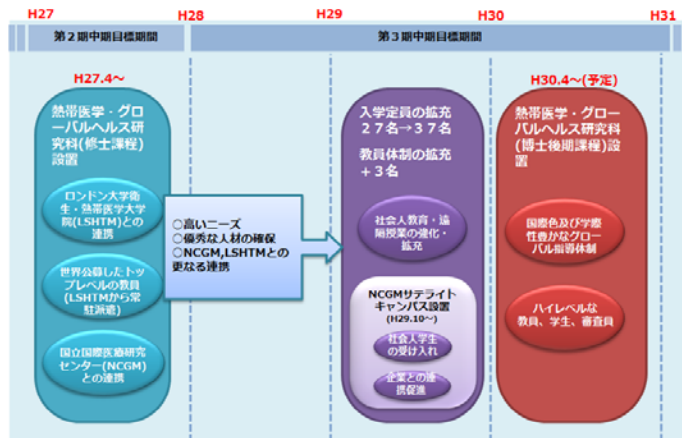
H27

H28

H29

H30

H31

第２期中期目標期間

第３期中期目標期間

H27.4～

熱帯医学・グローバルヘルス研究科(修士課程)設置

ロンドン大学衛生・熱帯医学大学院(LSHTM)との連携

世界公募したトップレベルの教員(LSHTMから常駐派遣)

国立国際医療研究センター(NCGM)との連携

○高いニーズ
○優秀な人材の確保
○NCGM,LSHTMとの更なる連携

入学定員の拡充
２７名→３７名

教員体制の拡充
＋３名

社会人教育・遠隔授業の強化・拡充

NCGMサテライトキャンパス設置
(H29.10～)

社会人学生の受け入れ

企業との連携促進

H30.4～(予定)

熱帯医学・グローバルヘルス研究科(博士後期課程)設置

国際色及び学際性豊かなグローバル指導体制

ハイレベルな教員、学生、審査員